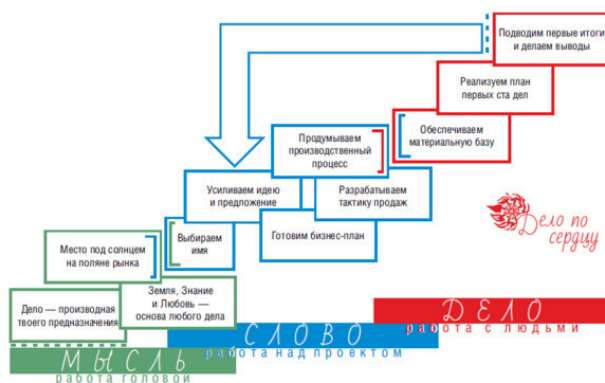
Подводим первые итоги и делаем выводы

Реализуем план первых ста дел

Обеспечиваем материальную базу

Продумываем производственный процесс

Разрабатываем тактику продаж

Усиливаем идею и предложение

Выбираем имя

Готовим бизнес-план

Место под солнцем на поляне рынка

Земля, Знание и Любовь — основа любого дела

Дело — производная твоего предназначения

Дело по сердцу

ДЕЛО
работа с людьми

СЛОВО
работа над проектом

МЫСЛЬ
работа головой